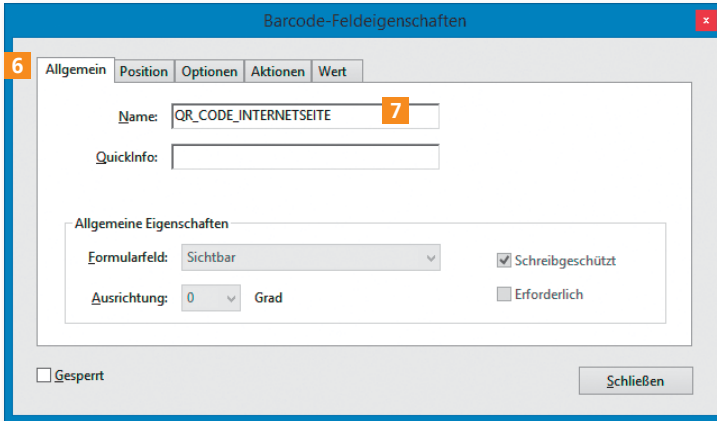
Barcode-Feldeigenschaften

x

6

Allgemein | Position | Optionen | Aktionen | Wert

Name: QR_CODE_INTERNETSEITE

7

QuickInfo:

Allgemeine Eigenschaften

Formularfeld: Sichtbar

Schreibgeschützt

Ausrichtung: 0 Grad

Erforderlich

Gesperrt

Schließen